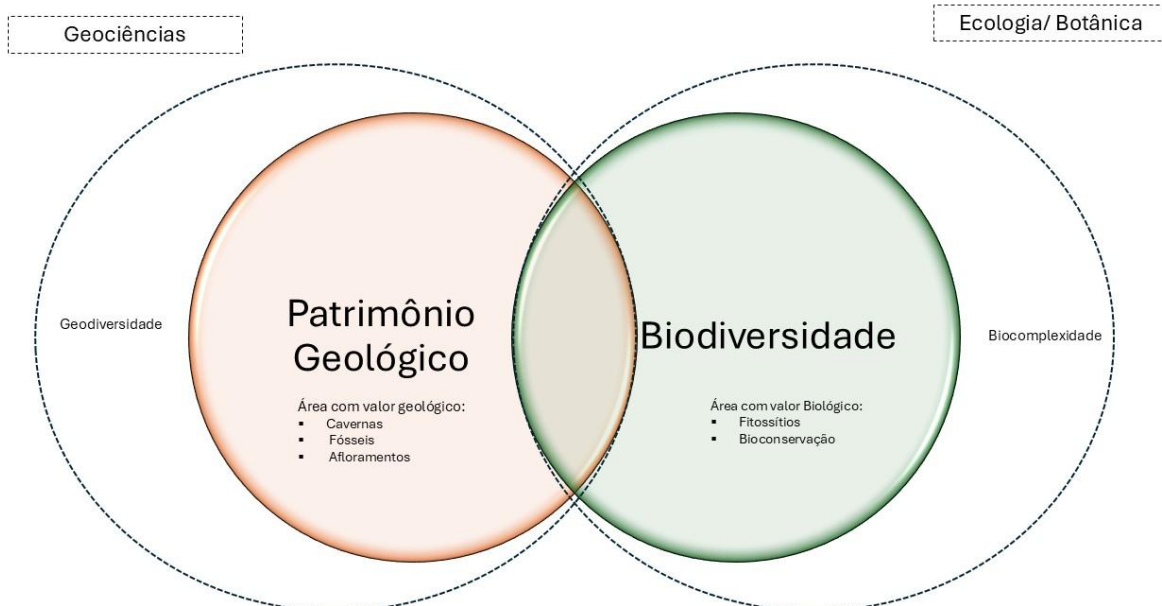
Geociências

Ecologia/ Botânica

Geodiversidade

Patrimônio Geológico

Área com valor geológico:
- Cavernas
- Fósseis
- Afloramentos

Biodiversidade

Área com valor Biológico:
- Fitossítios
- Bioconservação

Biocomplexidade